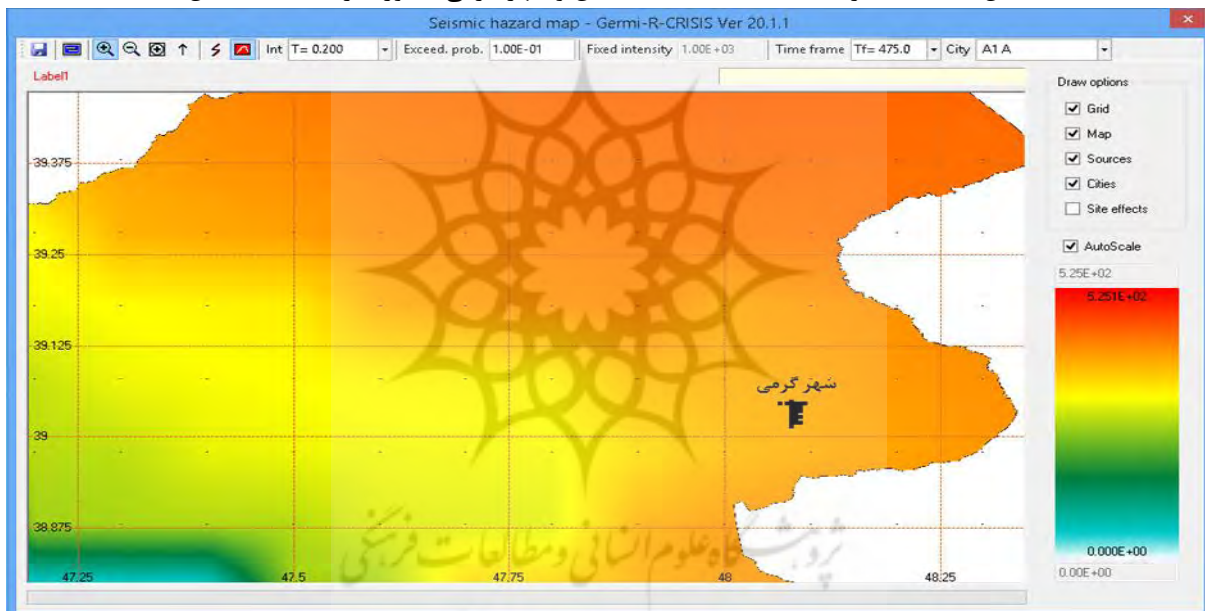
Seismic hazard map - Germi-R-CRISIS Ver 20.1.1

Int T= 0.200 Exceed. prob. 1.00E-01 Fixed intensity 1.00E+03 Time frame Tf= 475.0 City A1 A

Label1

39.375
39.25
39.125
39
38.875

47.25 47.5 47.75 48 48.25

شهر گرمی

پژوهشگاه علوم انسانی و مطالعات فرهنگی

Draw options
Grid
Map
Sources
Cities
Site effects
AutoScale
5.25E+02
5.251E+02
0.000E+00
0.00E+00